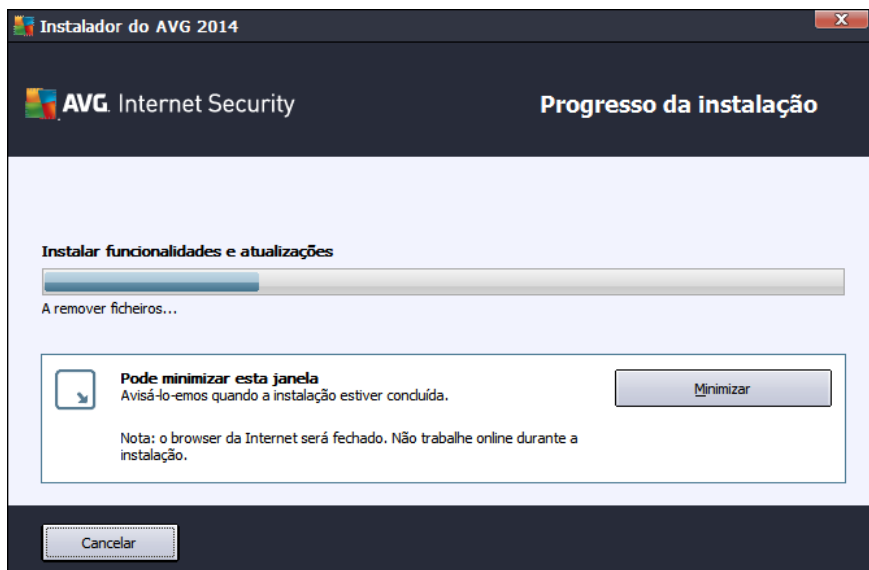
Instalador do AVG 2014

AVG. Internet Security

Progresso da instalação

Instalar funcionalidades e atualizações

A remover ficheiros...

Pode minimizar esta janela
Avisá-lo-emos quando a instalação estiver concluída.

Nota: o browser da Internet será fechado. Não trabalhe online durante a instalação.

Minimizar

Cancelar